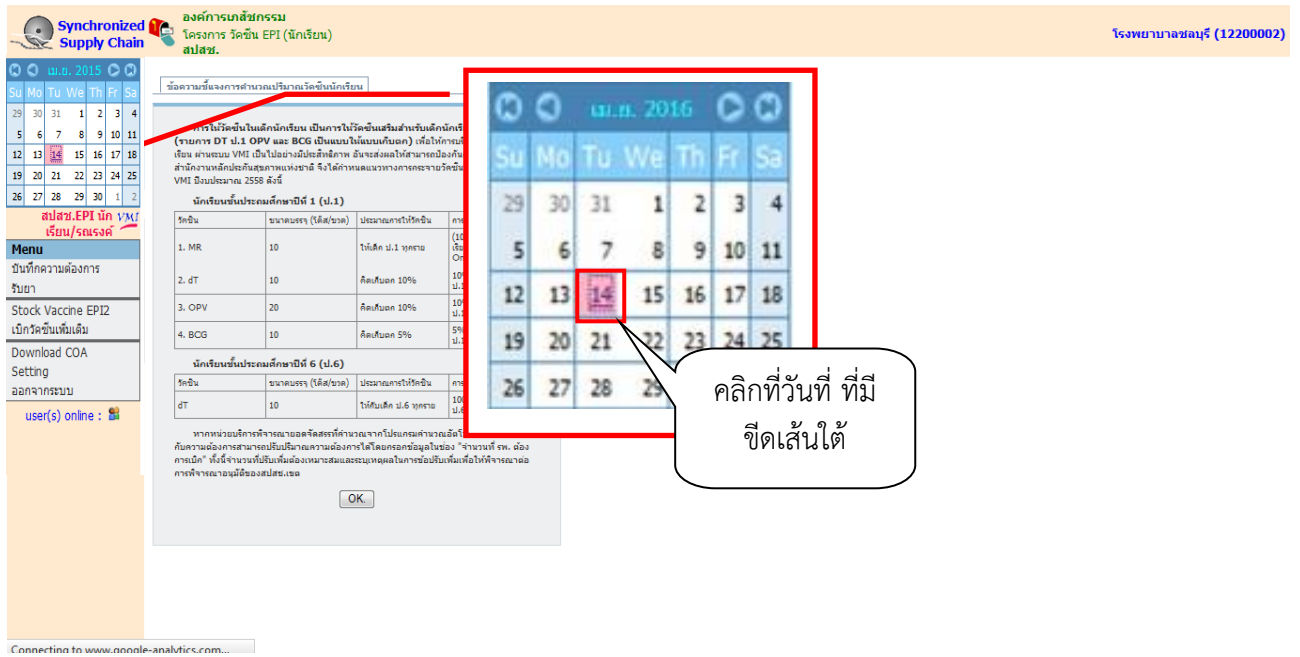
Synchronized Supply Chain

องค์การเภสัชกรรม
โครงการ วัคซีน EPI (นักเรียน)
สปสช.

โรงพยาบาลชลบุรี (12200002)

เม.ย. 2015

| Su | Mo | Tu | We | Th | Fr | Sa |
|---|---|---|---|---|---|---|
| 29 | 30 | 31 | 1 | 2 | 3 | 4 |
| 5 | 6 | 7 | 8 | 9 | 10 | 11 |
| 12 | 13 | 14 | 15 | 16 | 17 | 18 |
| 19 | 20 | 21 | 22 | 23 | 24 | 25 |
| 26 | 27 | 28 | 29 | 30 | 1 | 2 |

สปสช.EPI นักเรียน/รณรงค์ VMI

Menu
บันทึกความต้องการรับยา
Stock Vaccine EPI2
เบิกวัคซีนเพิ่มเติม
Download COA
Setting
ออกจากระบบ
user(s) online :

ข้อความชี้แจงการคำนวณปริมาณวัคซีนนักเรียน

การให้วัคซีนในเด็กนักเรียน เป็นการให้วัคซีนเสริมสำหรับเด็กนักเรี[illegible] (รายการ DT ป.1 OPV และ BCG เป็นแบบให้แบบเก็บตก) เพื่อให้การ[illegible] เรียน ผ่านระบบ VMI เป็นไปอย่างมีประสิทธิภาพ อันจะส่งผลให้สามารถป้องกัน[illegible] สำนักงานหลักประกันสุขภาพแห่งชาติ จึงได้กำหนดแนวทางการกระจายวัคซีน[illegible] VMI ปีงบประมาณ 2558 ดังนี้

นักเรียนชั้นประถมศึกษาปีที่ 1 (ป.1)

| วัคซีน | ขนาดบรรจุ (โด๊ส/ขวด) | ประมาณการให้วัคซีน | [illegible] |
|---|---|---|---|
| 1. MR | 10 | ให้เด็ก ป.1 ทุกราย | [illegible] |
| 2. dT | 10 | คิดเก็บตก 10% | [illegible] |
| 3. OPV | 20 | คิดเก็บตก 10% | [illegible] |
| 4. BCG | 10 | คิดเก็บตก 5% | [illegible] |

นักเรียนชั้นประถมศึกษาปีที่ 6 (ป.6)

| วัคซีน | ขนาดบรรจุ (โด๊ส/ขวด) | ประมาณการให้วัคซีน | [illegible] |
|---|---|---|---|
| dT | 10 | ให้กับเด็ก ป.6 ทุกราย | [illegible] |

หากหน่วยบริการพิจารณาผลจัดสรรที่คำนวณจากโปรแกรมคำนวณยังไม่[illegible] กับความต้องการสามารถปรับปริมาณความต้องการได้โดยกรอกข้อมูลในช่อง "จำนวนที่ รพ. ต้องการเบิก" ทั้งนี้จำนวนที่ปรับเพิ่มต้องเหมาะสมและระบุเหตุผลในการขอปรับเพิ่มเพื่อให้พิจารณาต่อการพิจารณาอนุมัติของสปสช.เขต

OK

เม.ย. 2016

| Su | Mo | Tu | We | Th | Fr | Sa |
|---|---|---|---|---|---|---|
| 29 | 30 | 31 | 1 | 2 | 3 | 4 |
| 5 | 6 | 7 | 8 | 9 | 10 | 11 |
| 12 | 13 | 14 | 15 | 16 | 17 | 18 |
| 19 | 20 | 21 | 22 | 23 | 24 | 25 |
| 26 | 27 | 28 | 29 | | | |

คลิกที่วันที่ ที่มีขีดเส้นใต้

Connecting to www.google-analytics.com...